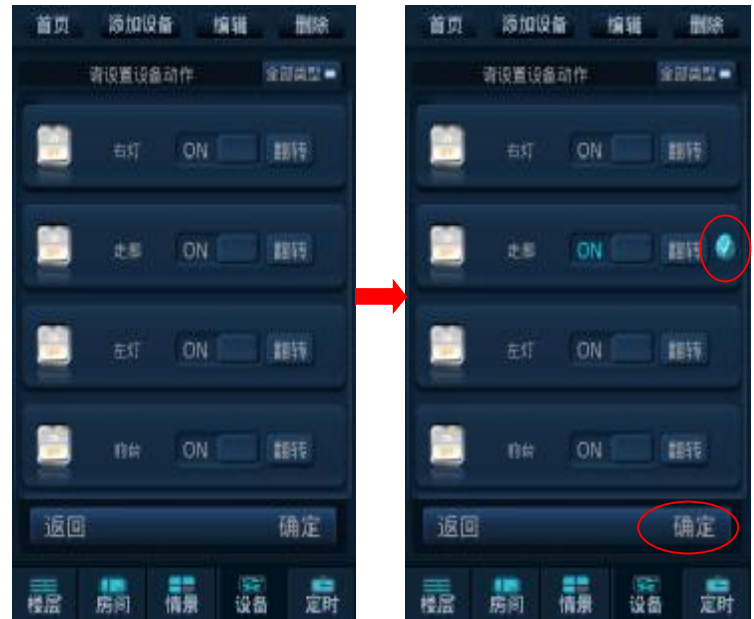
首页 添加设备 编辑 删除

请设置设备动作 全部类型

右灯 ON 翻转

走廊 ON 翻转

左灯 ON 翻转

阳台 ON 翻转

返回 确定

楼层 房间 情景 设备 定时

首页 添加设备 编辑 删除

请设置设备动作 全部类型

右灯 ON 翻转

走廊 ON 翻转

左灯 ON 翻转

阳台 ON 翻转

返回 确定

楼层 房间 情景 设备 定时